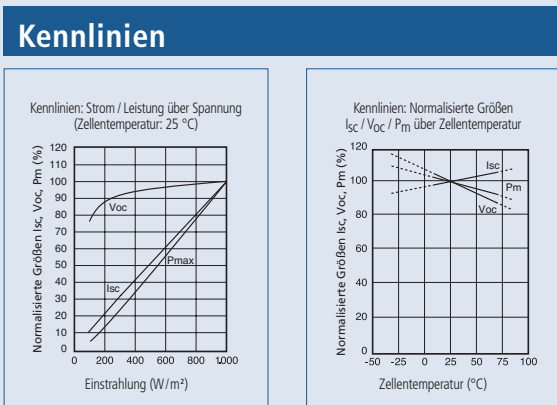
Kennlinien

Kennlinien: Strom / Leistung über Spannung (Zellentemperatur: 25 °C)

Normalisierte Größen Isc, Voc, Pm (%)

120
110
100
90
80
70
60
50
40
30
20
10
0

Voc
Pmax
Isc

0 200 400 600 800 1.000

Einstrahlung (W/m²)

Kennlinien: Normalisierte Größen $I_{SC}$ / $V_{OC}$ / $P_m$ über Zellentemperatur

Normalisierte Größen Isc, Voc, Pm (%)

120
100
80
60
40
20
0

Isc
Pm
Voc

-50 -25 0 25 50 75 100

Zellentemperatur (°C)